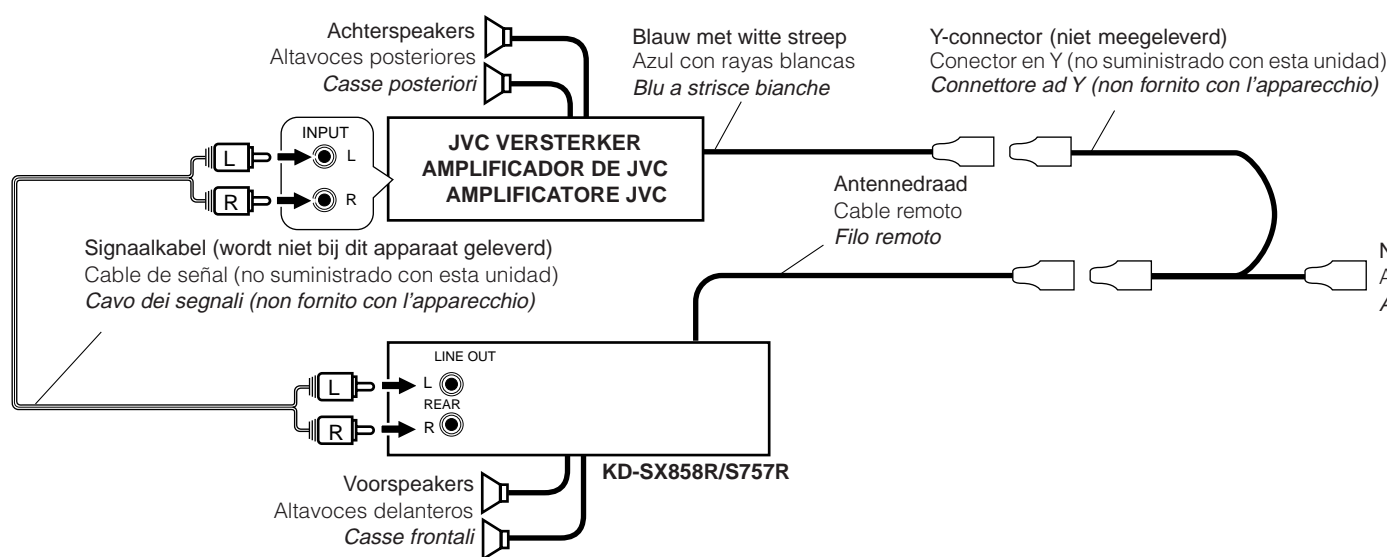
Achterspeakers
Altavoces posteriores
*Casse posteriori*

Blauw met witte streep
Azul con rayas blancas
*Blu a strisce bianche*

Y-connector (niet meegeleverd)
Conector en Y (no suministrado con esta unidad)
*Connettore ad Y (non fornito con l'apparecchio)*

INPUT
L
R
L
R

JVC VERSTERKER
AMPLIFICADOR DE JVC
AMPLIFICATORE JVC

Antennedraad
Cable remoto
*Filo remoto*

Signaalkabel (wordt niet bij dit apparaat geleverd)
Cable de señal (no suministrado con esta unidad)
*Cavo dei segnali (non fornito con l'apparecchio)*

N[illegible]
A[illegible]
A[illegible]

LINE OUT
L
REAR
R
L
R

KD-SX858R/S757R

Voorspeakers
Altavoces delanteros
*Casse frontali*